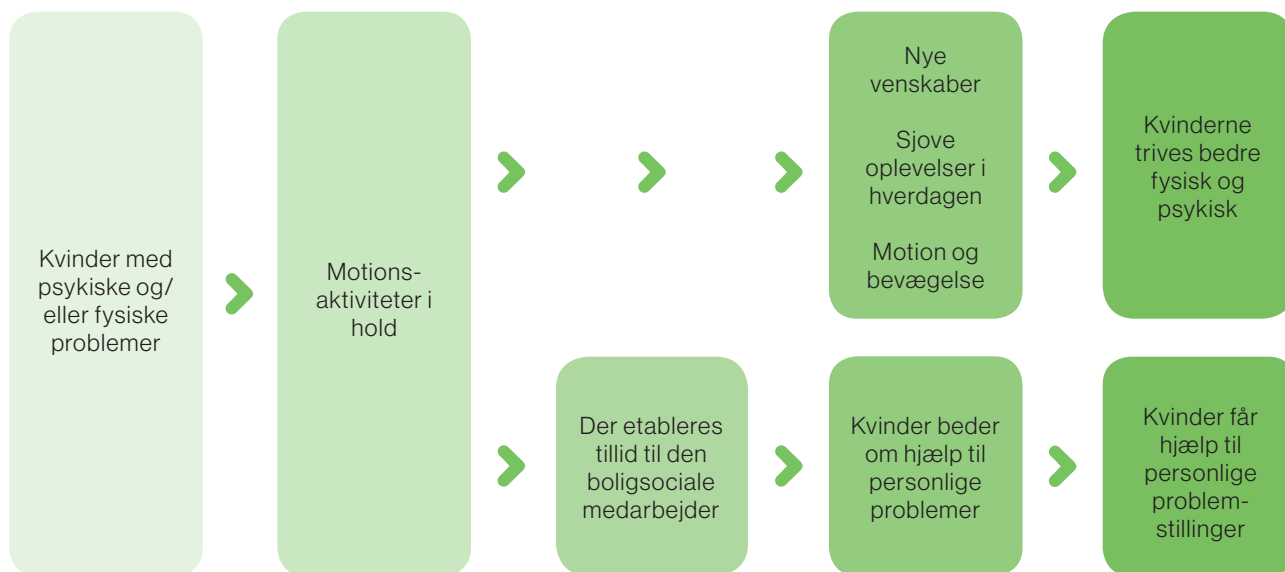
Kvinder med psykiske og/ eller fysiske problemer

Motions-aktiviteter i hold

Nye venskaber

Sjove oplevelser i hverdagen

Motion og bevægelse

Kvinderne trives bedre fysisk og psykisk

Der etableres tillid til den boligsociale medarbejder

Kvinder beder om hjælp til personlige problemer

Kvinder får hjælp til personlige problem-stillinger